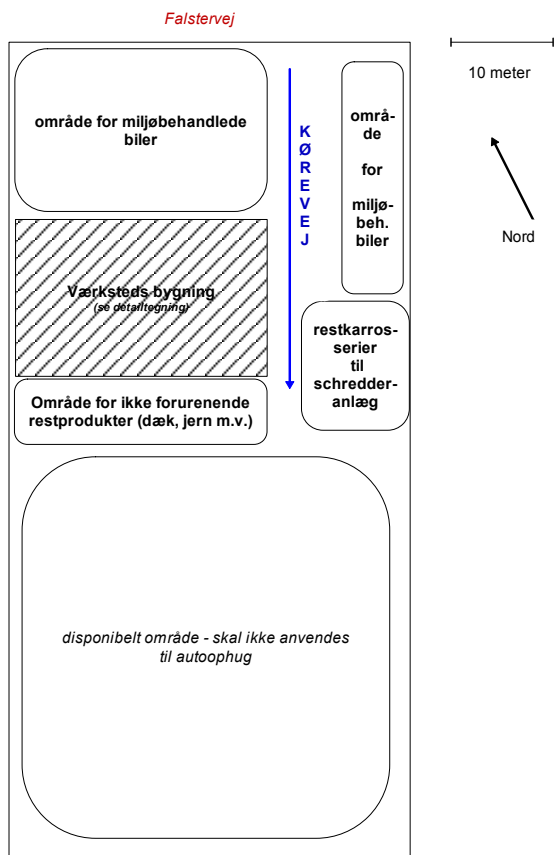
Falstervej

10 meter

Nord

område for miljøbehandlede biler

KØREVEJ

område for miljøbeh. biler

Værksteds bygning
(se detailtegning)

restkarrosserier til schredderanlæg

Område for ikke forurenende restprodukter (dæk, jern m.v.)

disponibelt område - skal ikke anvendes til autoophug